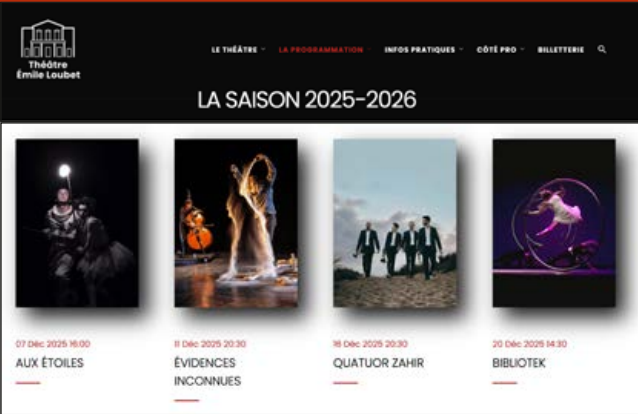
Théâtre
Émile Loubet

LE THÉÂTRE
LA PROGRAMMATION
INFOS PRATIQUES
CÔTÉ PRO
BILLETTERIE

LA SAISON 2025-2026

07 Déc 2025 16:00
AUX ÉTOILES

11 Déc 2025 20:30
ÉVIDENCES INCONNUES

18 Déc 2025 20:30
QUATUOR ZAHIR

20 Déc 2025 14:30
BIBLIOTEK